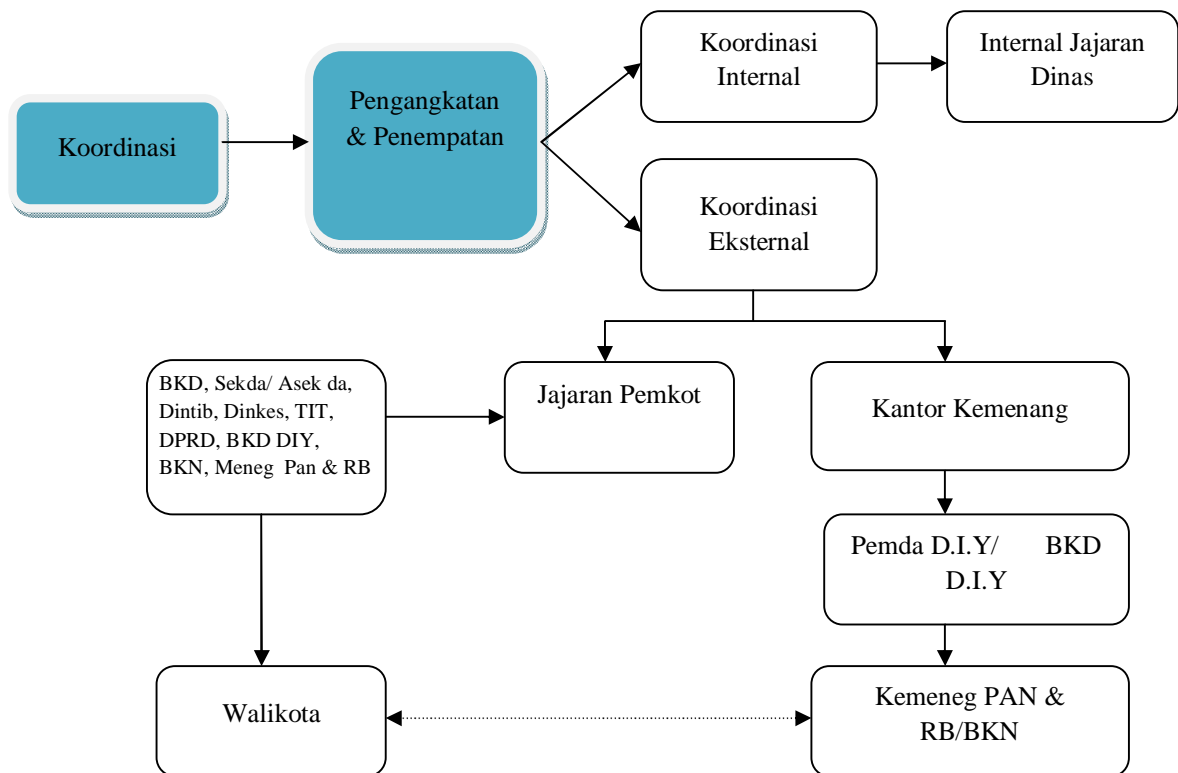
Koordinasi

Pengangkatan & Penempatan

Koordinasi Internal

Internal Jajaran Dinas

Koordinasi Eksternal

BKD, Sekda/ Asek da, Dintib, Dinkes, TIT, DPRD, BKD DIY, BKN, Meneg Pan & RB

Jajaran Pemkot

Kantor Kemenang

Pemda D.I.Y/ BKD D.I.Y

Walikota

Kemeneg PAN & RB/BKN